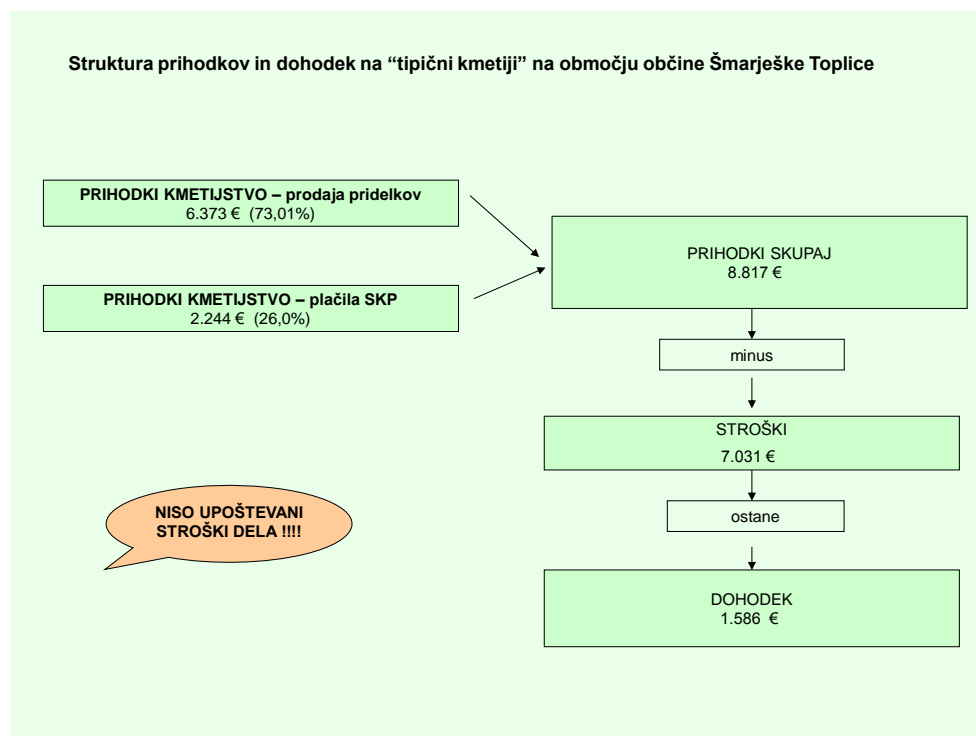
Struktura prihodkov in dohodek na “tipični kmetiji” na območju občine Šmarješke Toplice

PRIHODKI KMETIJSTVO – prodaja pridelkov
6.373 € (73,01%)

PRIHODKI KMETIJSTVO – plačila SKP
2.244 € (26,0%)

PRIHODKI SKUPAJ
8.817 €

minus

STROŠKI
7.031 €

ostane

DOHODEK
1.586 €

NISO UPOŠTEVANI STROŠKI DELA !!!!